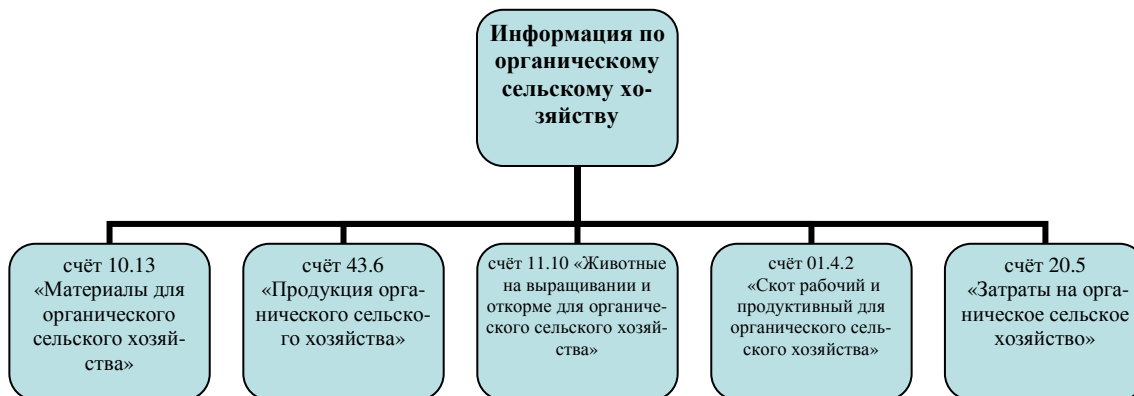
Информация по органическому сельскому хозяйству

счёт 10.13 «Материалы для органического сельского хозяйства»

счёт 43.6 «Продукция органического сельского хозяйства»

счёт 11.10 «Животные на выращивании и откорме для органического сельского хозяйства»

счёт 01.4.2 «Скот рабочий и продуктивный для органического сельского хозяйства»

счёт 20.5 «Затраты на органическое сельское хозяйство»